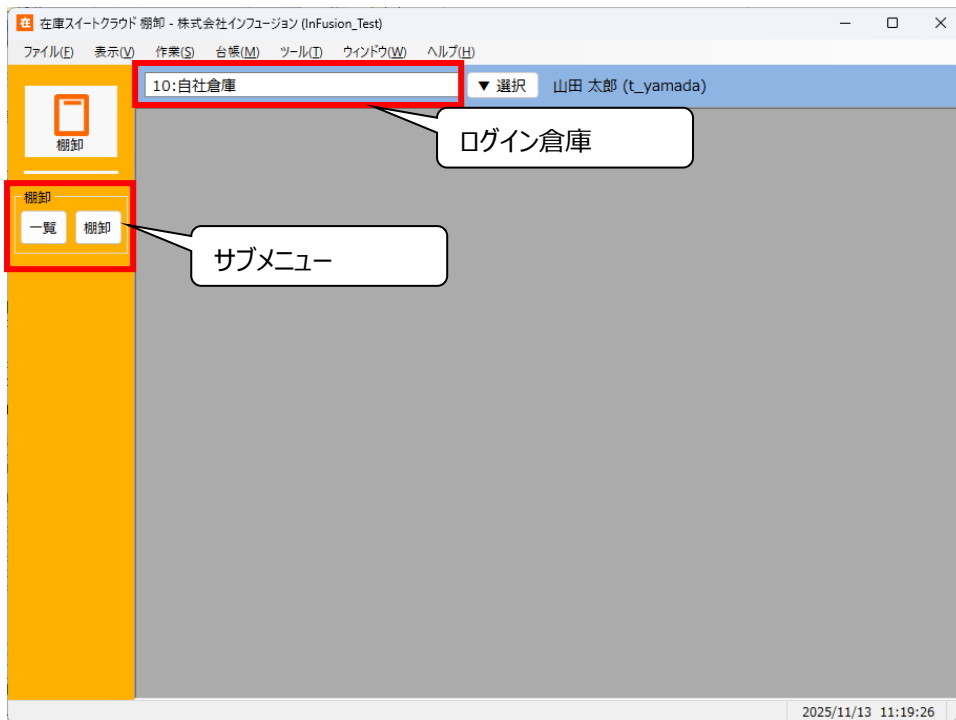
在 在庫スイートクラウド 棚卸 - 株式会社インフュージョン (InFusion_Test)

ファイル(F) 表示(V) 作業(S) 台帳(M) ツール(T) ウィンドウ(W) ヘルプ(H)

10:自社倉庫

▼ 選択

山田 太郎 (t_yamada)

ログイン倉庫

棚卸

棚卸

一覧

棚卸

サブメニュー

2025/11/13 11:19:26